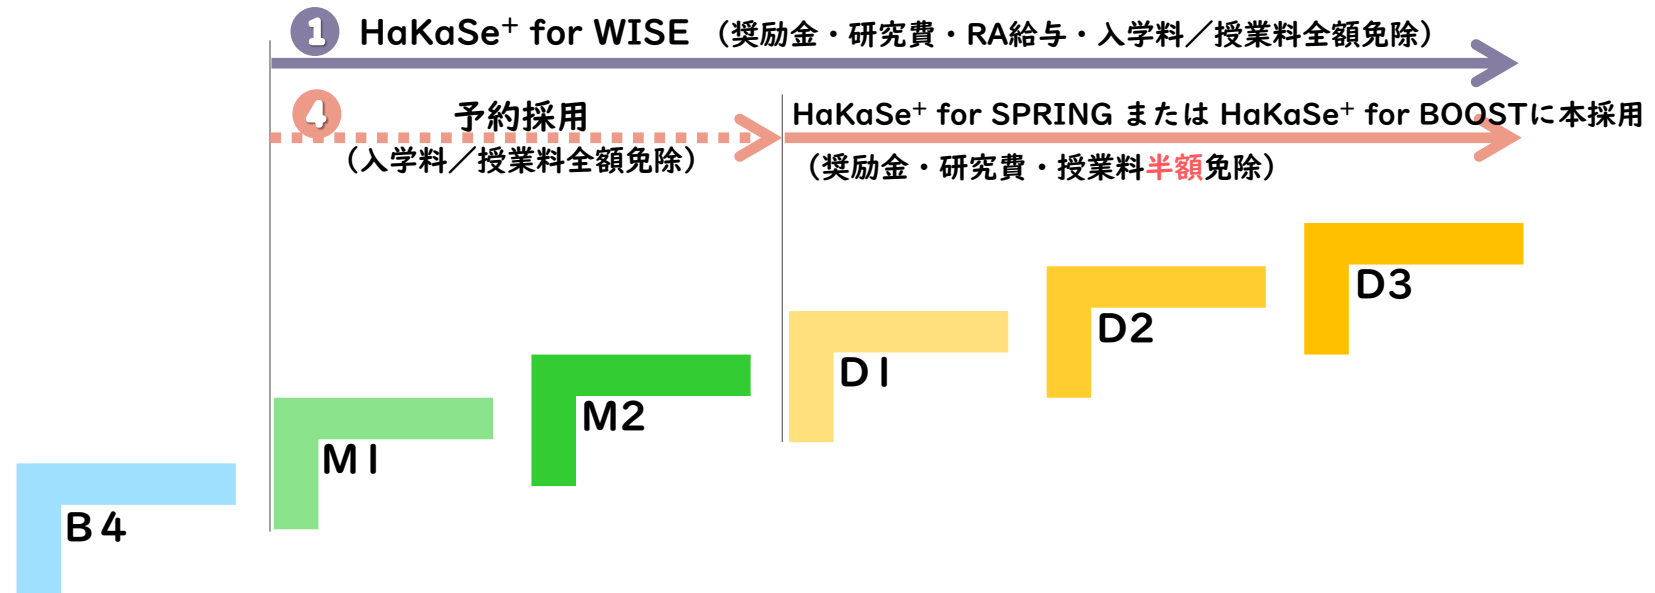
1 HaKaSe$^{+}$ for WISE （奨励金・研究費・RA給与・入学料／授業料全額免除）

4 予約採用
（入学料／授業料全額免除）

HaKaSe$^{+}$ for SPRING または HaKaSe$^{+}$ for BOOSTに本採用
（奨励金・研究費・授業料半額免除）

D3

D2

D1

M2

M1

B4